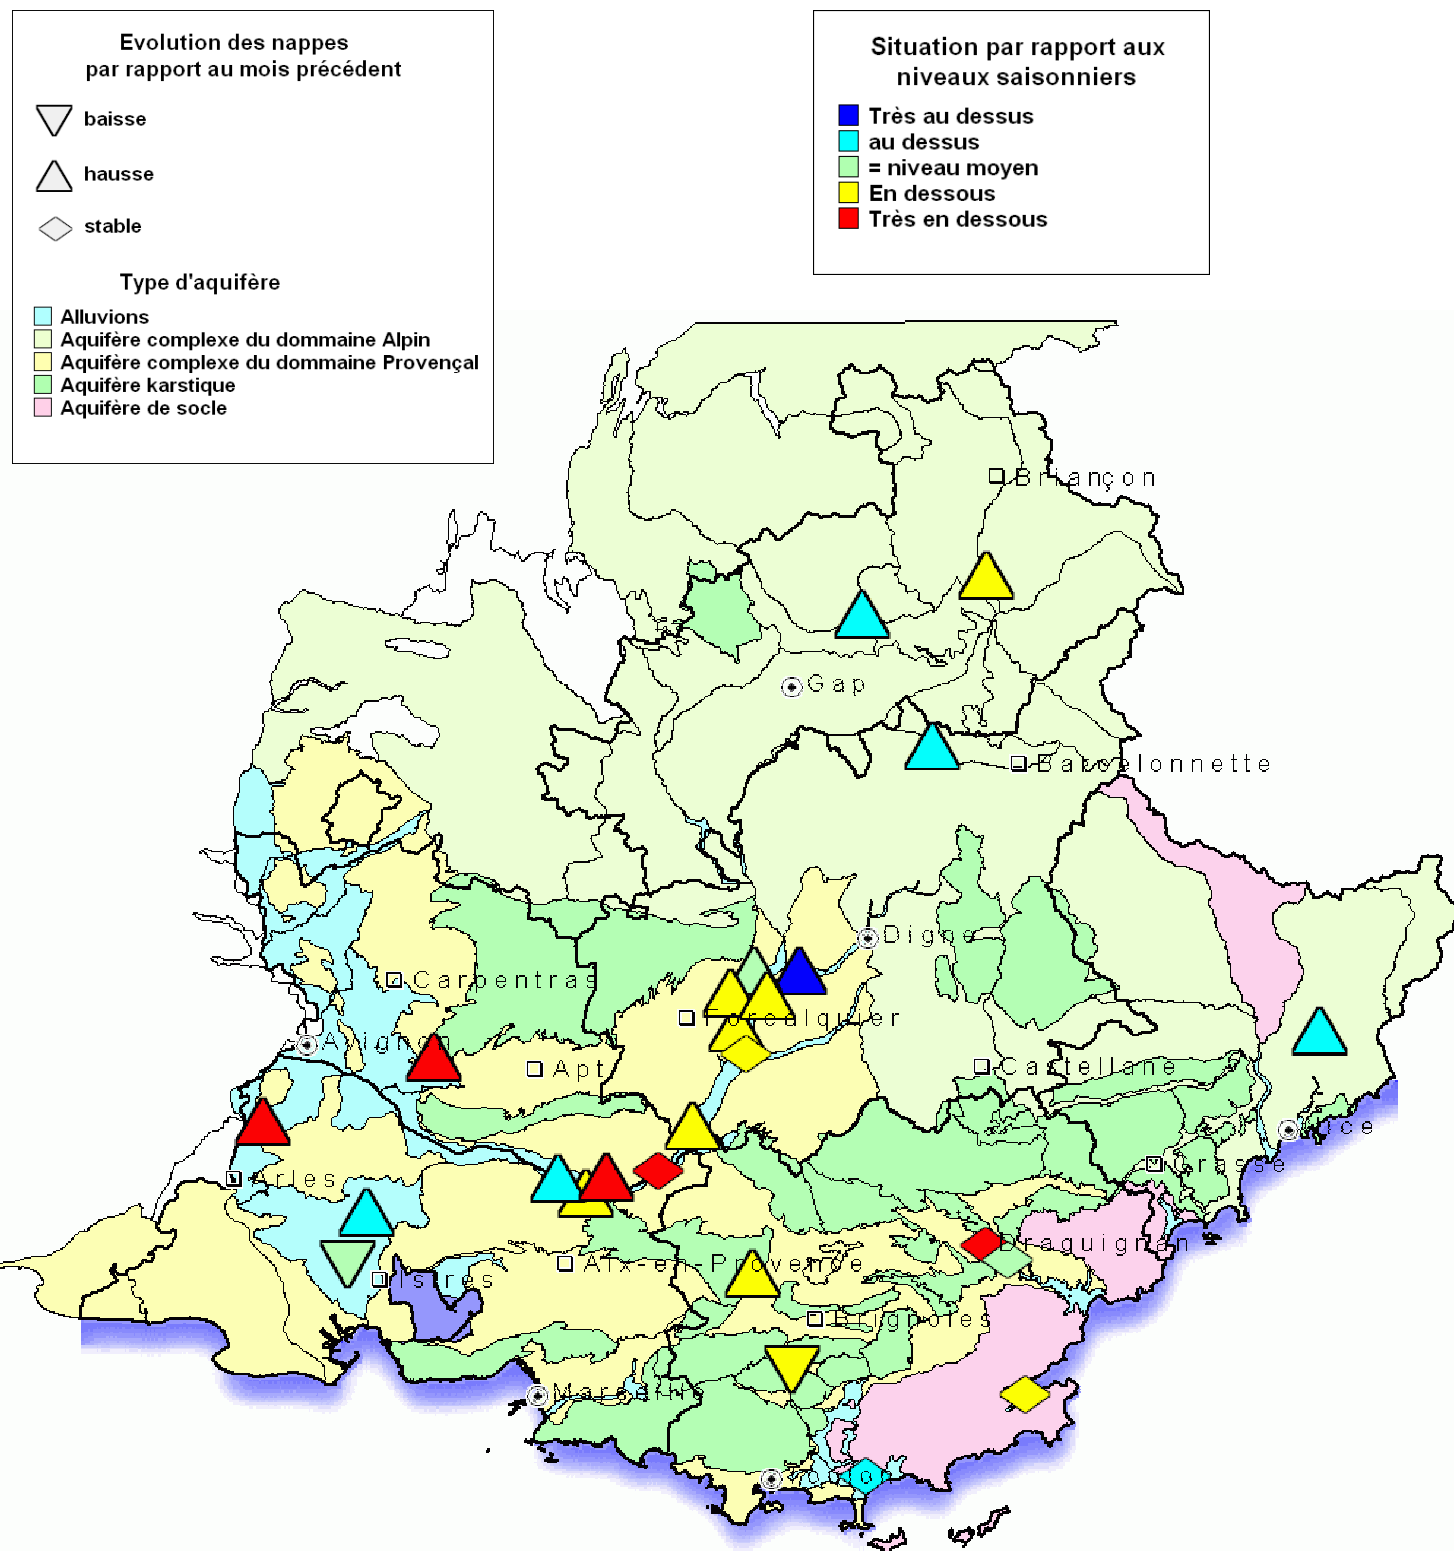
Evolution des nappes par rapport au mois précédent

baisse

hausse

stable

Type d'aquifère

Alluvions
Aquifère complexe du dommaine Alpin
Aquifère complexe du dommaine Provençal
Aquifère karstique
Aquifère de socle

Situation par rapport aux niveaux saisonniers

Très au dessus
au dessus
= niveau moyen
En dessous
Très en dessous

Briançon
Gap
Barcelonnette
Digne
Carpentras
Forcalquier
Avignon
Apt
Castellane
Nice
Arles
Grasse
Draguignan
Istres
Aix-en-Provence
Brignoles
Marseille
Toulon